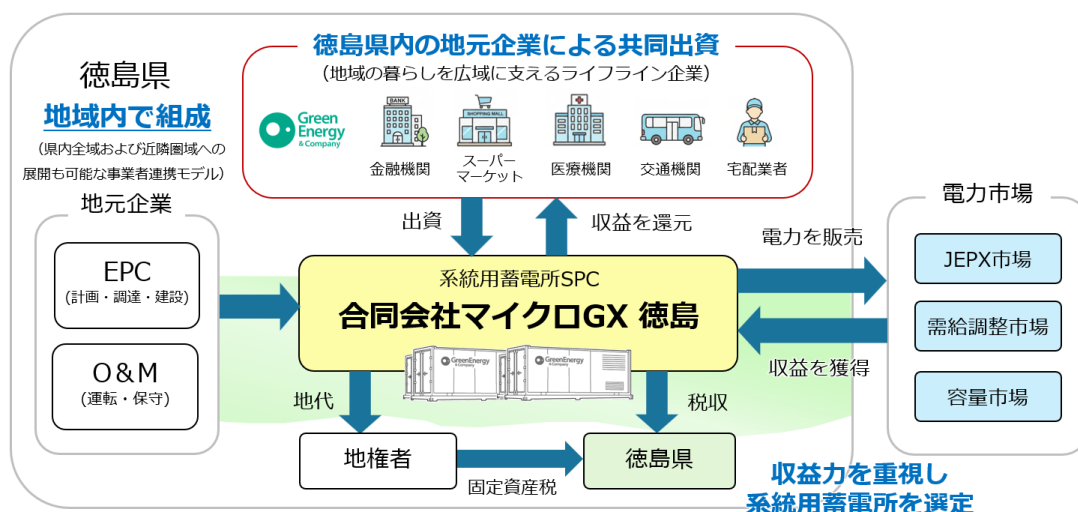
徳島県

地域内で組成

（県内全域および近隣圏域への展開も可能な事業者連携モデル）

徳島県内の地元企業による共同出資

（地域の暮らしを広域に支えるライフライン企業）

Green Energy & Company

BANK

金融機関

SHOPPING MALL

スーパーマーケット

医療機関

交通機関

宅配業者

地元企業

EPC
（計画・調達・建設）

O&M
（運転・保守）

出資

収益を還元

系統用蓄電所SPC

合同会社マイクロGX 徳島

GreenEnergy & Company

GreenEnergy & Company

地代

税収

地権者

徳島県

固定資産税

電力を販売

収益を獲得

電力市場

JEPX市場

需給調整市場

容量市場

収益力を重視し
系統用蓄電所を選定